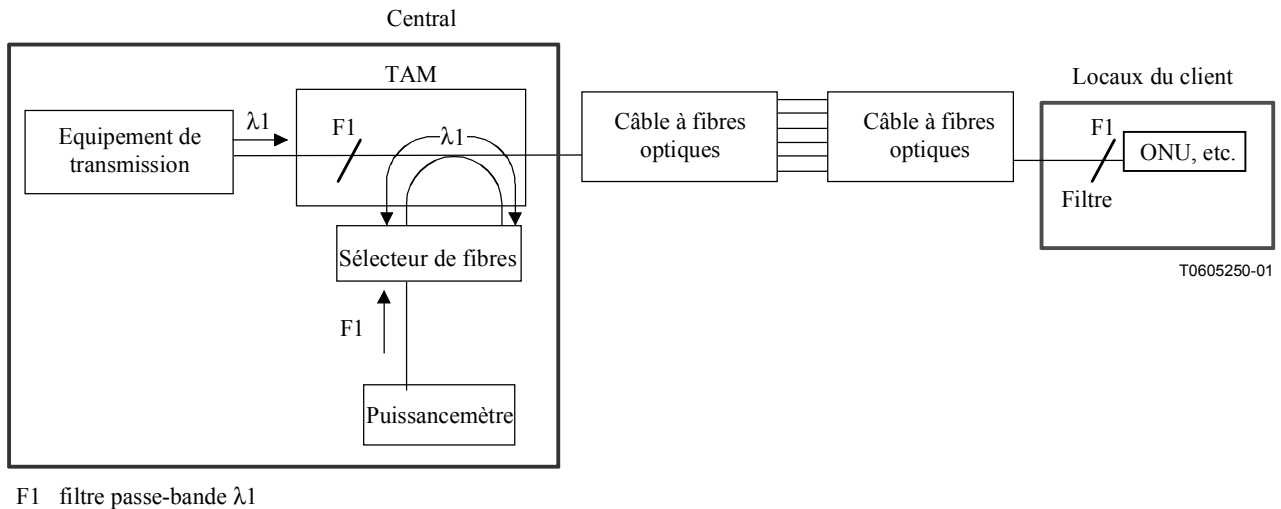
Central

TAM

Equipement de transmission

$\lambda 1$

F1

$\lambda 1$

Sélecteur de fibres

F1

Puissancemètre

Câble à fibres optiques

Câble à fibres optiques

Locaux du client

F1

ONU, etc.

Filtre

T0605250-01

F1 filtre passe-bande $\lambda 1$